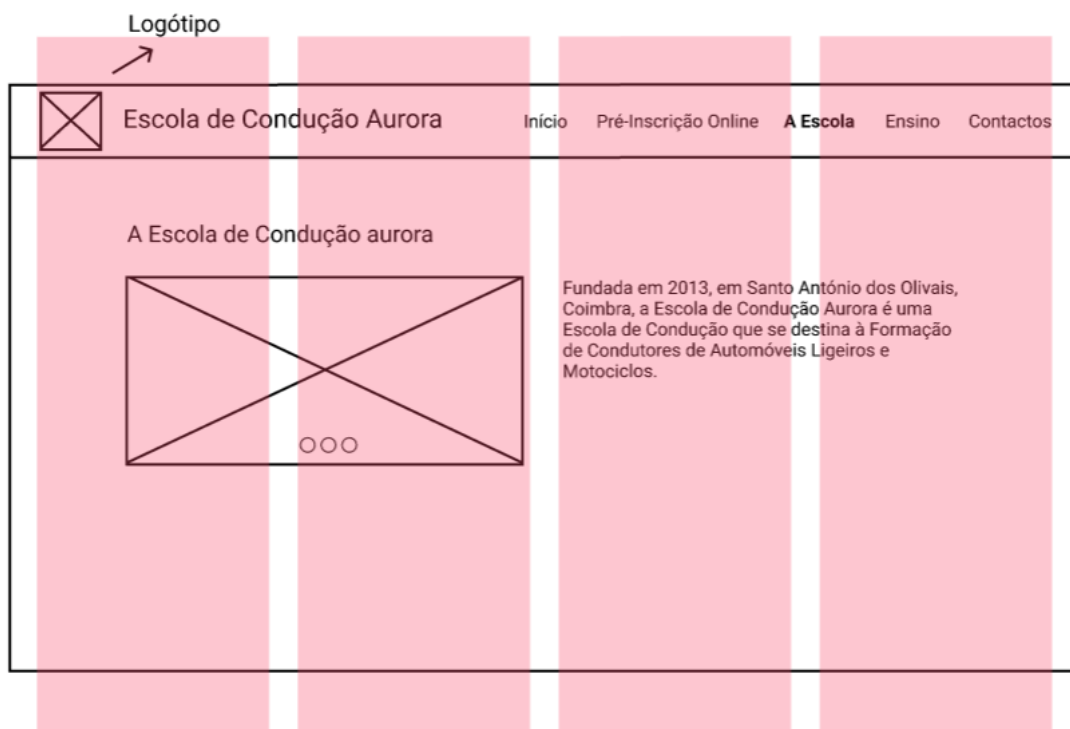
Logótipo

Escola de Condução Aurora

Início Pré-Inscrição Online **A Escola** Ensino Contactos

A Escola de Condução aurora

Fundada em 2013, em Santo António dos Olivais, Coimbra, a Escola de Condução Aurora é uma Escola de Condução que se destina à Formação de Condutores de Automóveis Ligeiros e Motociclos.